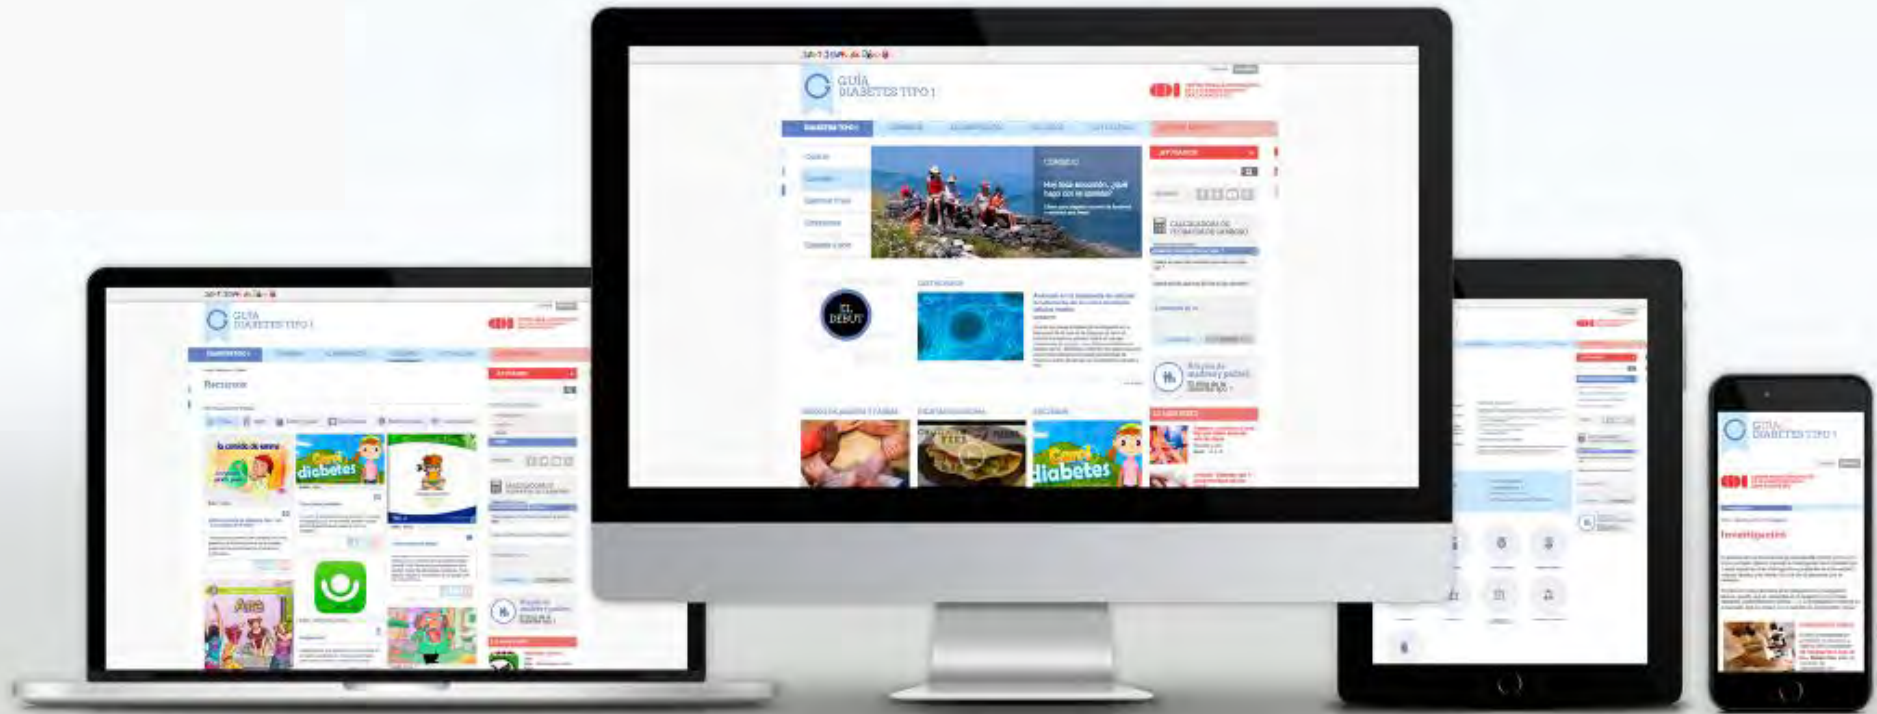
GUÍA DIABETES TIPO 1

CONSEJO
Hoy toca excursión, ¿qué hago con la glucosa?

EL DEBUT

CALCULADORA DE HIDRATOS DE CARBONO

GUÍA DIABETES TIPO 1

Recursos

La comida de antes

Cero diabetes

GUÍA DIABETES TIPO 1

Ana

Cero diabetes

GUÍA DIABETES TIPO 1

Investigación